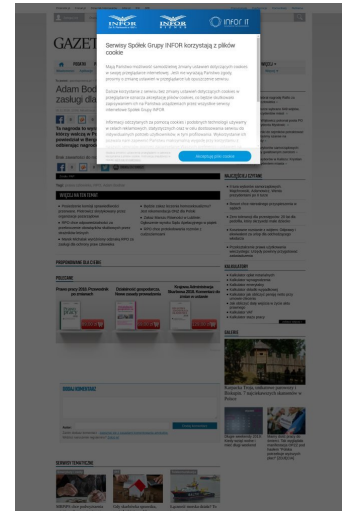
INFOR INFOR INFOR IT

Serwisy Spółek Grupy INFOR korzystają z plików cookie

GAZET

Adam Bod
zasługi d

PRZEDSTAWIENIA ZAKUPU

Pewnym 2016 Przewodnik po zmianach

Dowiedz się przewodnik

Rozporządzenie Sucharska 2016, Zmieniamy prawo w Polsce

Wydarzenia polska

GALERIA

Rodzinka Fraga świątecznym ogniem i Ziemia w Polsce

Akceptuję pliki cookie